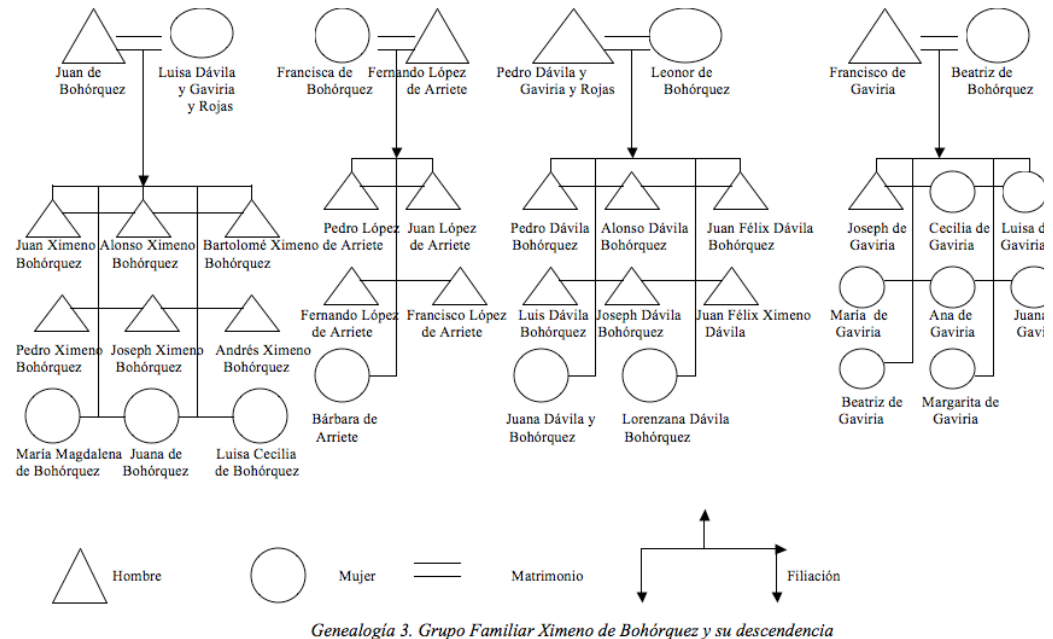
Juan de Bohórquez

Luisa Dávila y Gaviria y Rojas

Juan Ximeno Bohórquez

Alonso Ximeno Bohórquez

Bartolomé Ximeno Bohórquez

Pedro Ximeno Bohórquez

Joseph Ximeno Bohórquez

Andrés Ximeno Bohórquez

María Magdalena de Bohórquez

Juana de Bohórquez

Luisa Cecilia de Bohórquez

Francisca de Bohórquez

Fernando López de Arriete

Pedro López de Arriete

Juan López de Arriete

Fernando López de Arriete

Francisco López de Arriete

Bárbara de Arriete

Pedro Dávila y Gaviria y Rojas

Leonor de Bohórquez

Pedro Dávila Bohórquez

Alonso Dávila Bohórquez

Juan Félix Dávila Bohórquez

Luis Dávila Bohórquez

Joseph Dávila Bohórquez

Juan Félix Ximeno Dávila

Juana Dávila y Bohórquez

Lorenzana Dávila Bohórquez

Francisco de Gaviria

Beatriz de Bohórquez

Joseph de Gaviria

Cecilia de Gaviria

Luisa d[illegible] Gaviria

María de Gaviria

Ana de Gaviria

Juana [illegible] Gavi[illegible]

Beatriz de Gaviria

Margarita de Gaviria

Hombre

Mujer

Matrimonio

Filiación

Genealogía 3. Grupo Familiar Ximeno de Bohórquez y su descendencia